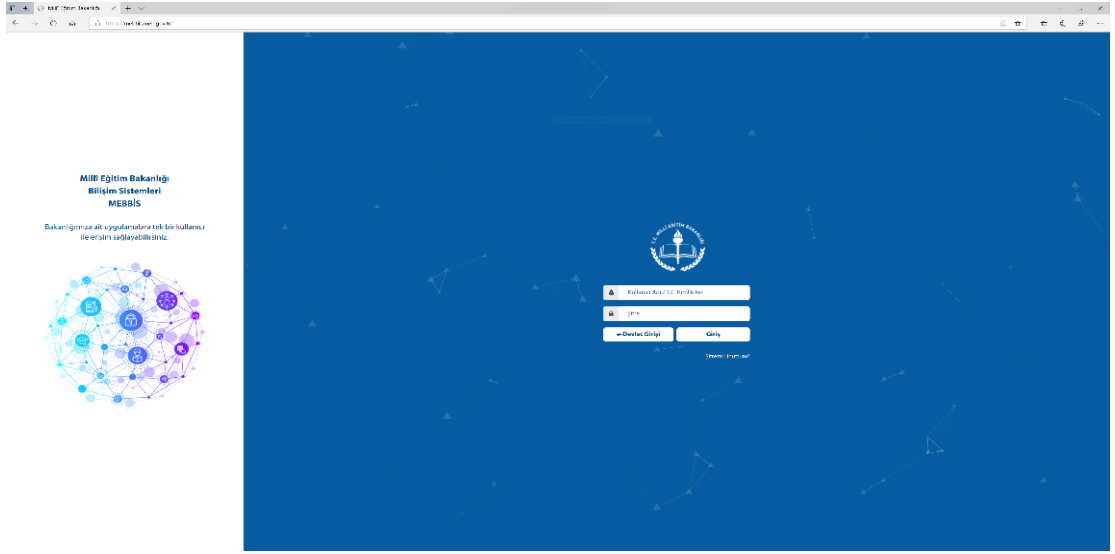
Milli Eğitim Teşkilatı

Milli Eğitim Bakanlığı
Bilişim Sistemleri
MEBBİS

Bakanlığımıza ait uygulamalara tek bir kullanıcı ile erişim sağlayabilirsiniz.

T.C. MİLLÎ EĞİTİM BAKANLIĞI

Kullanıcı Adı / T.C. Kimlik No

Şifre

e-Devlet Girişi

Giriş

Şifremi Unuttum?